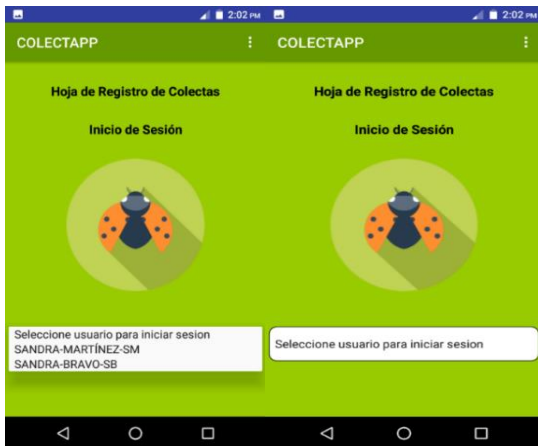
2:02 PM
COLECTAPP
Hoja de Registro de Colectas
Inicio de Sesión
Seleccione usuario para iniciar sesion
SANDRA-MARTÍNEZ-SM
SANDRA-BRAVO-SB

2:02 PM
COLECTAPP
Hoja de Registro de Colectas
Inicio de Sesión
Seleccione usuario para iniciar sesion